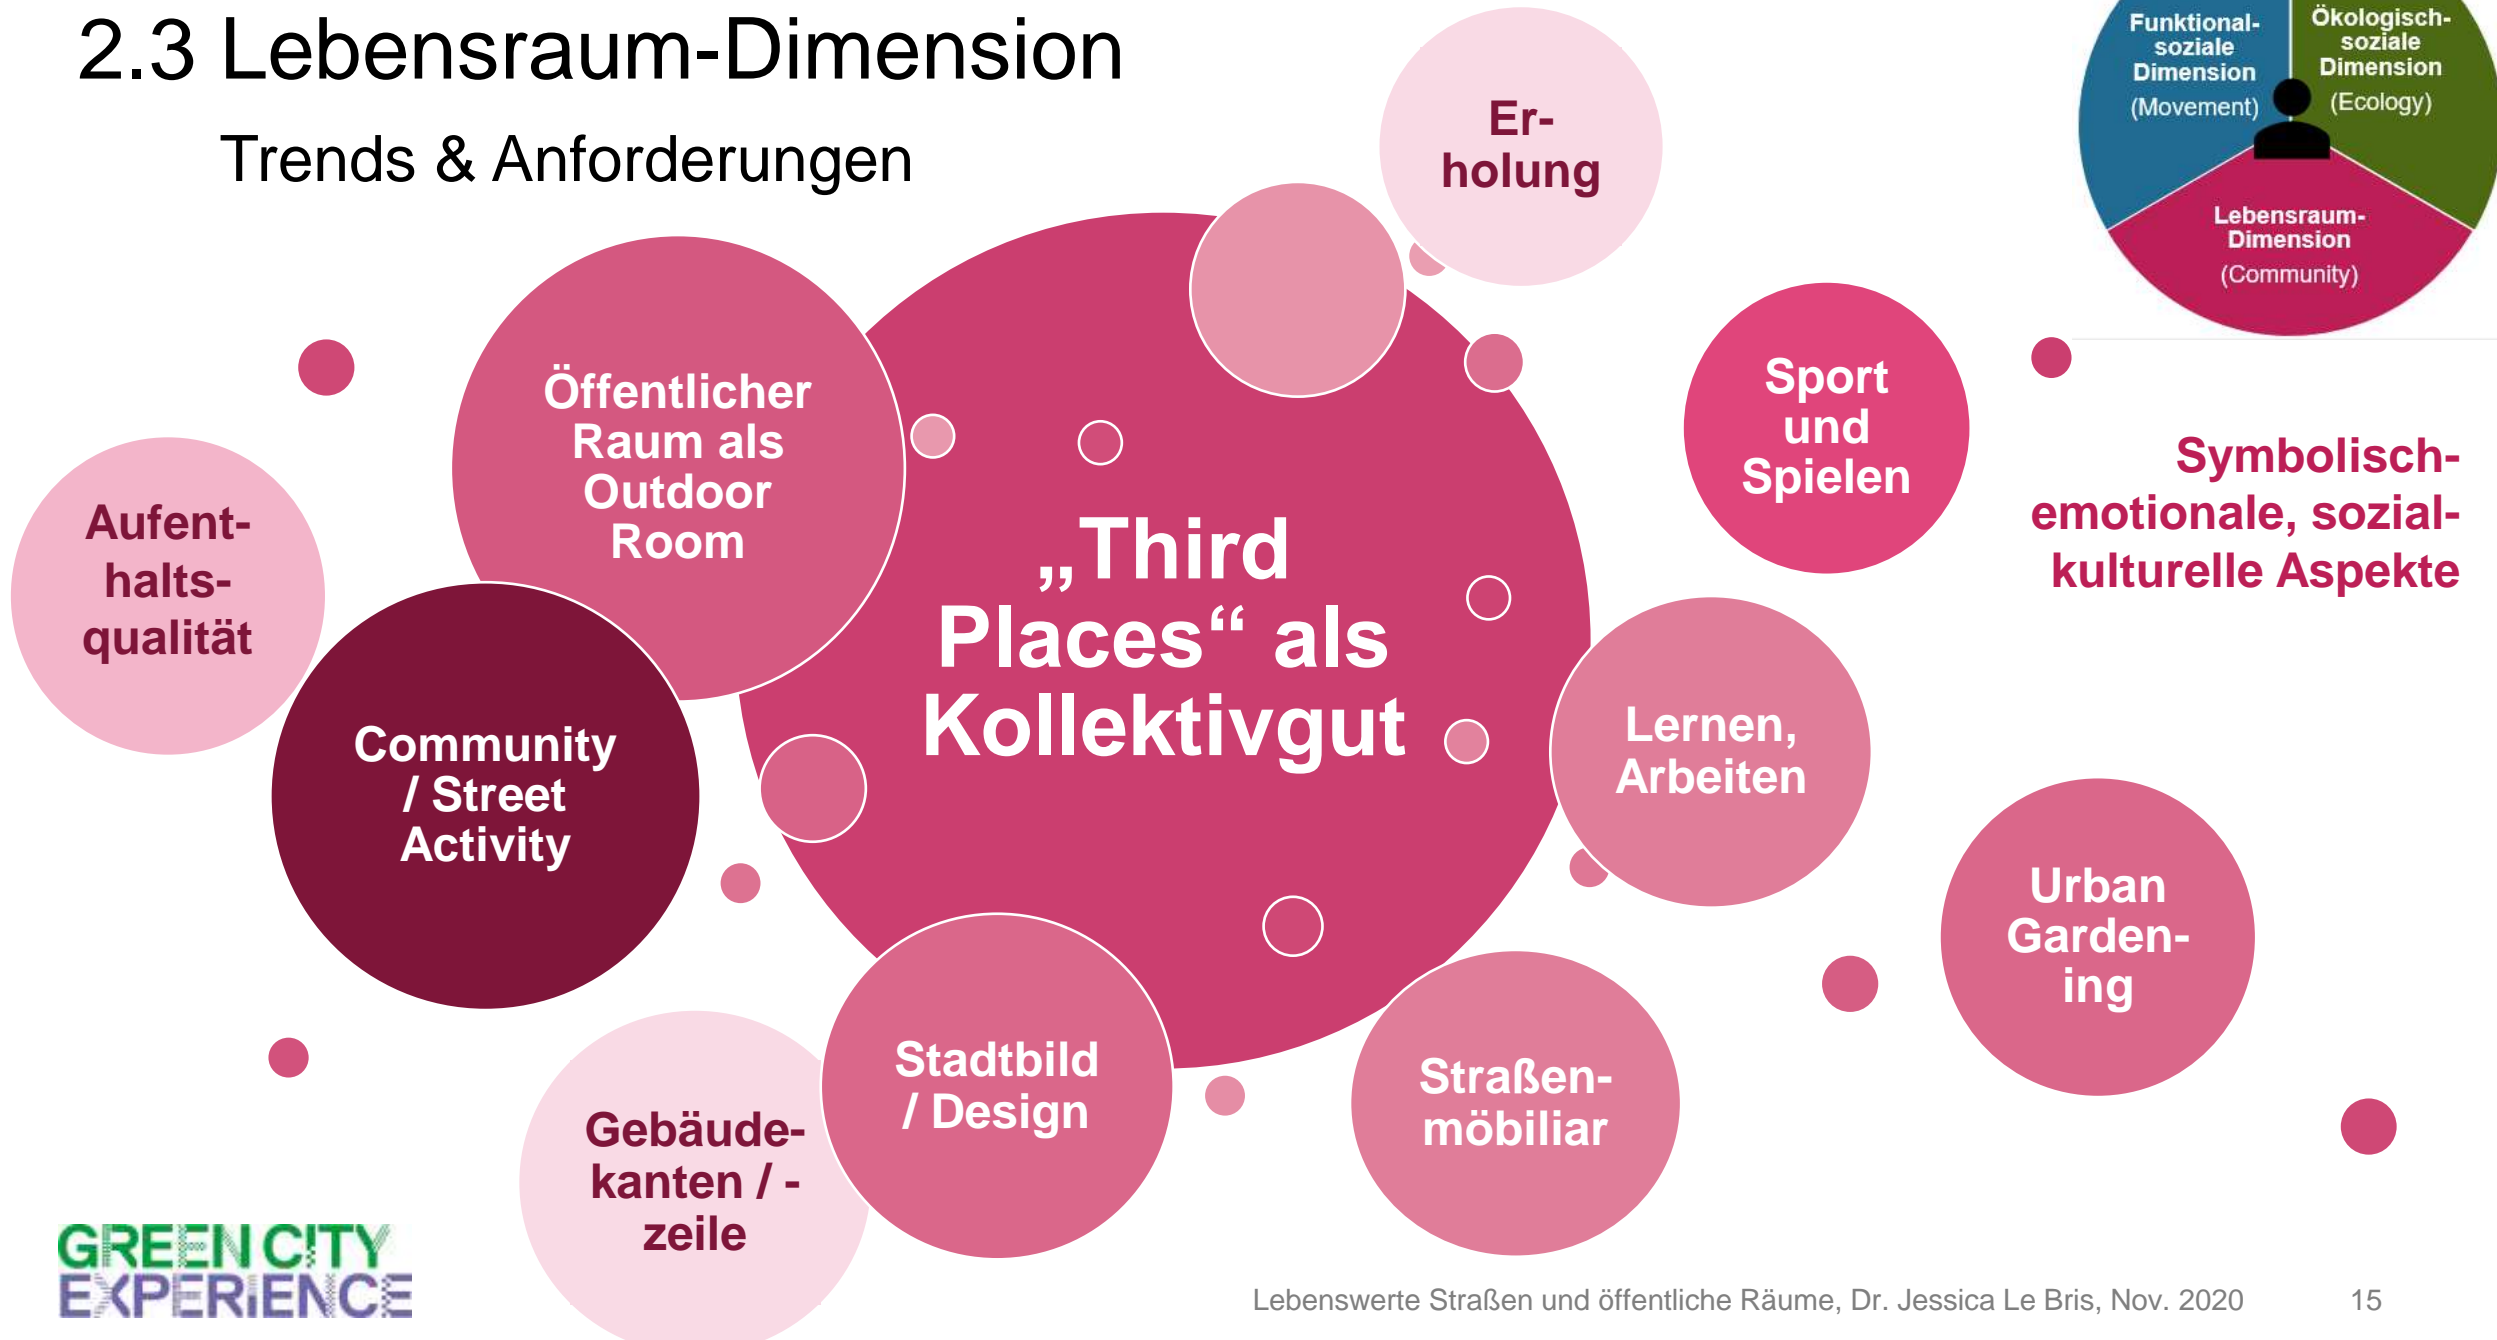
2.3 Lebensraum-Dimension

Trends & Anforderungen

Funktional-soziale Dimension (Movement)

Ökologisch-soziale Dimension (Ecology)

Lebensraum-Dimension (Community)

Er-holung

Öffentlicher Raum als Outdoor Room

„Third Places“ als Kollektivgut

Sport und Spielen

Symbolisch-emotionale, sozial-kulturelle Aspekte

Aufent-halts-qualität

Community / Street Activity

Lernen, Arbeiten

Urban Garden-ing

Stadtbild / Design

Straßen-möbiliar

Gebäude-kanten / -zeile

GREEN CITY EXPERIENCE

Lebenswerte Straßen und öffentliche Räume, Dr. Jessica Le Bris, Nov. 2020

15